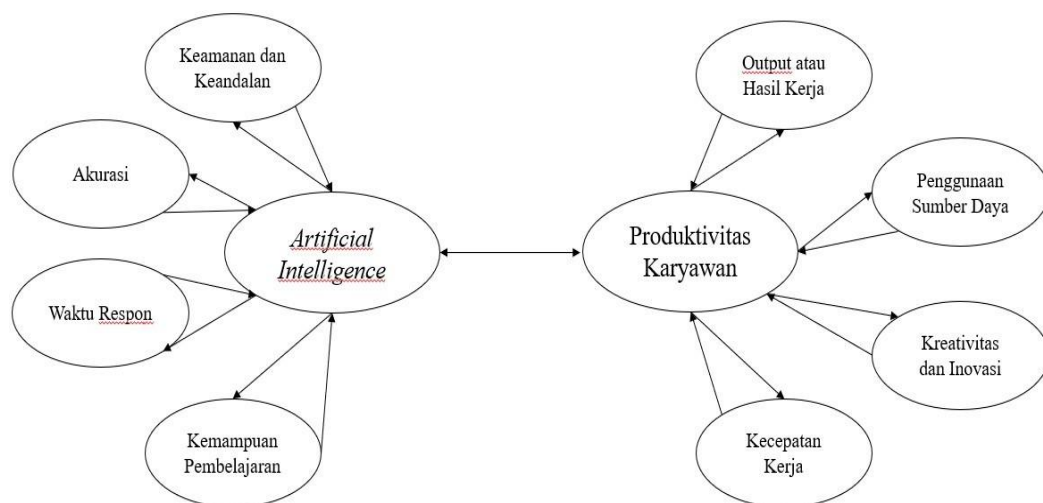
Keamanan dan Keandalan

Akurasi

Artificial Intelligence

Waktu Respon

Kemampuan Pembelajaran

Output atau Hasil Kerja

Penggunaan Sumber Daya

Produktivitas Karyawan

Kreativitas dan Inovasi

Kecepatan Kerja